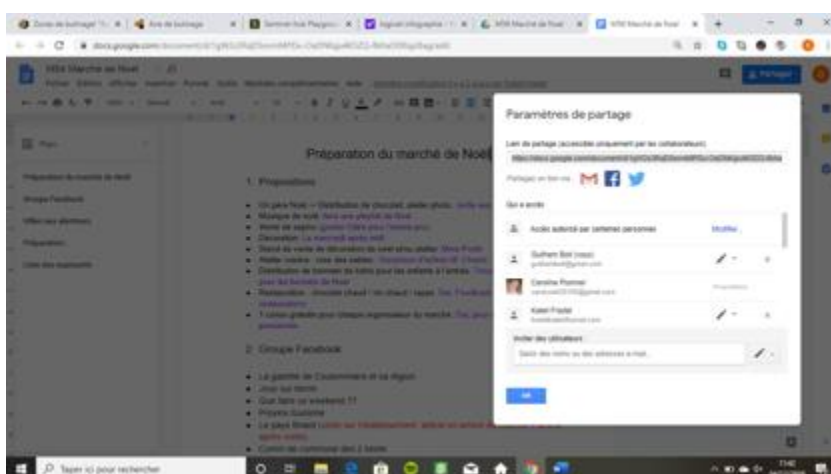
MSI Marché de Noël

Partager

Plan

Préparation du marché de Noël

Groupe Facebook

Préparation

Préparation du marché de Noël

1. Propositions

2. Groupe Facebook

Paramètres de partage

Lien de partage (accessible uniquement par les collaborateurs)

Partager via

Qui a accès

Accès autorisé par certaines personnes

Modifier

Guilhem Biot (vous)

Caroline Plommet

Propriétaire

Karen Frazier

Inviter des utilisateurs

Saisir des noms ou des adresses e-mail...

OK

Taper ici pour rechercher